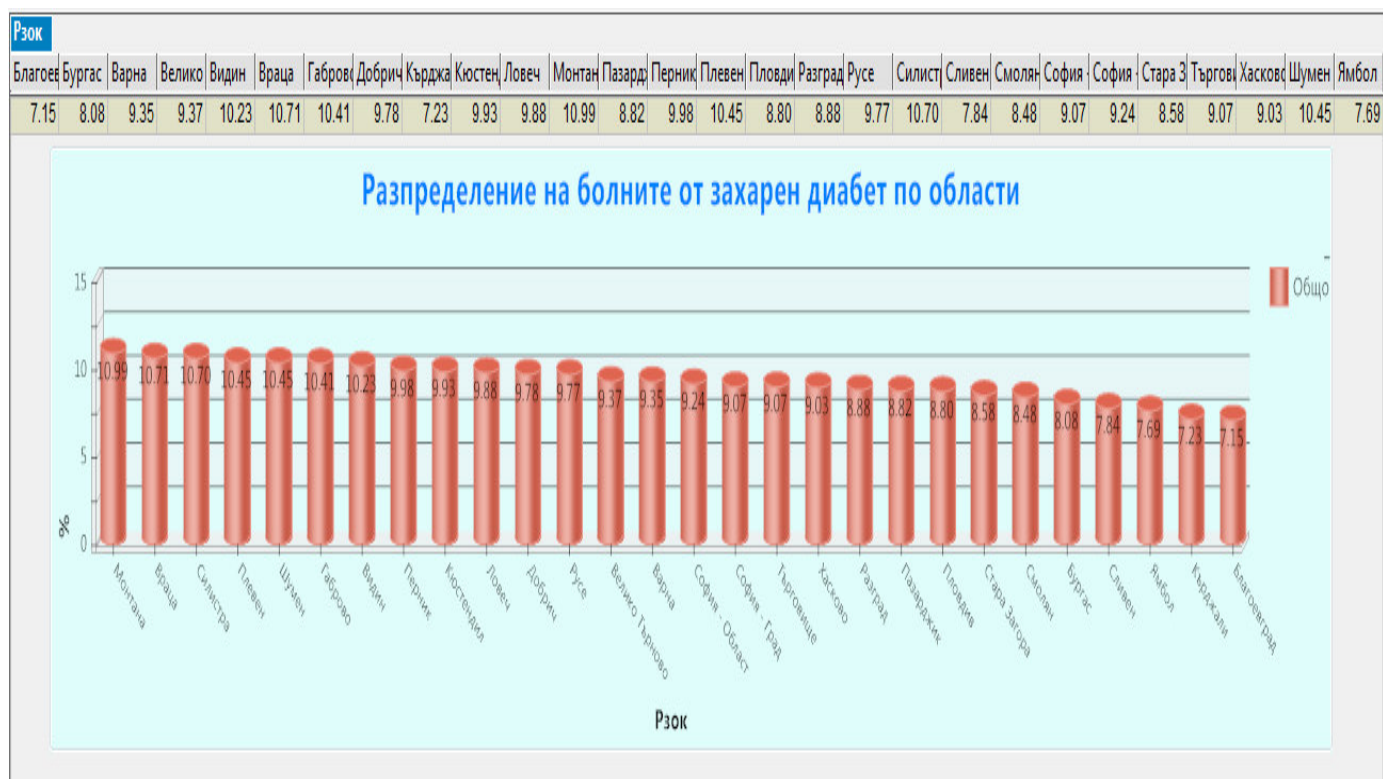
Рзок

| Благоев | Бургас | Варна | Велико | Видин | Враца | Габров | Добрич | Кърджа | Кюстен | Ловеч | Монтан | Пазард | Перник | Плевен | Пловди | Разград | Русе | Силист | Сливен | Смолян | София | София | Стара З | Търгов | Хасков | Шумен | Ямбол |
|---|---|---|---|---|---|---|---|---|---|---|---|---|---|---|---|---|---|---|---|---|---|---|---|---|---|---|---|
| 7.15 | 8.08 | 9.35 | 9.37 | 10.23 | 10.71 | 10.41 | 9.78 | 7.23 | 9.93 | 9.88 | 10.99 | 8.82 | 9.98 | 10.45 | 8.80 | 8.88 | 9.77 | 10.70 | 7.84 | 8.48 | 9.07 | 9.24 | 8.58 | 9.07 | 9.03 | 10.45 | 7.69 |

Разпределение на болните от захарен диабет по области

Общо

15
10
5
0
%

10.99 10.71 10.70 10.45 10.45 10.41 10.23 9.98 9.93 9.88 9.78 9.77 9.37 9.35 9.24 9.07 9.07 9.03 8.88 8.82 8.80 8.58 8.48 8.08 7.84 7.69 7.23 7.15

Монтана
Враца
Силистра
Плевен
Шумен
Габрово
Видин
Перник
Кюстендил
Ловеч
Добрич
Русе
Велико Търново
Варна
София - Област
София - Град
Търговище
Хасково
Разград
Пазарджик
Пловдив
Стара Загора
Смолян
Бургас
Сливен
Ямбол
Кърджали
Благоевград

Рзок